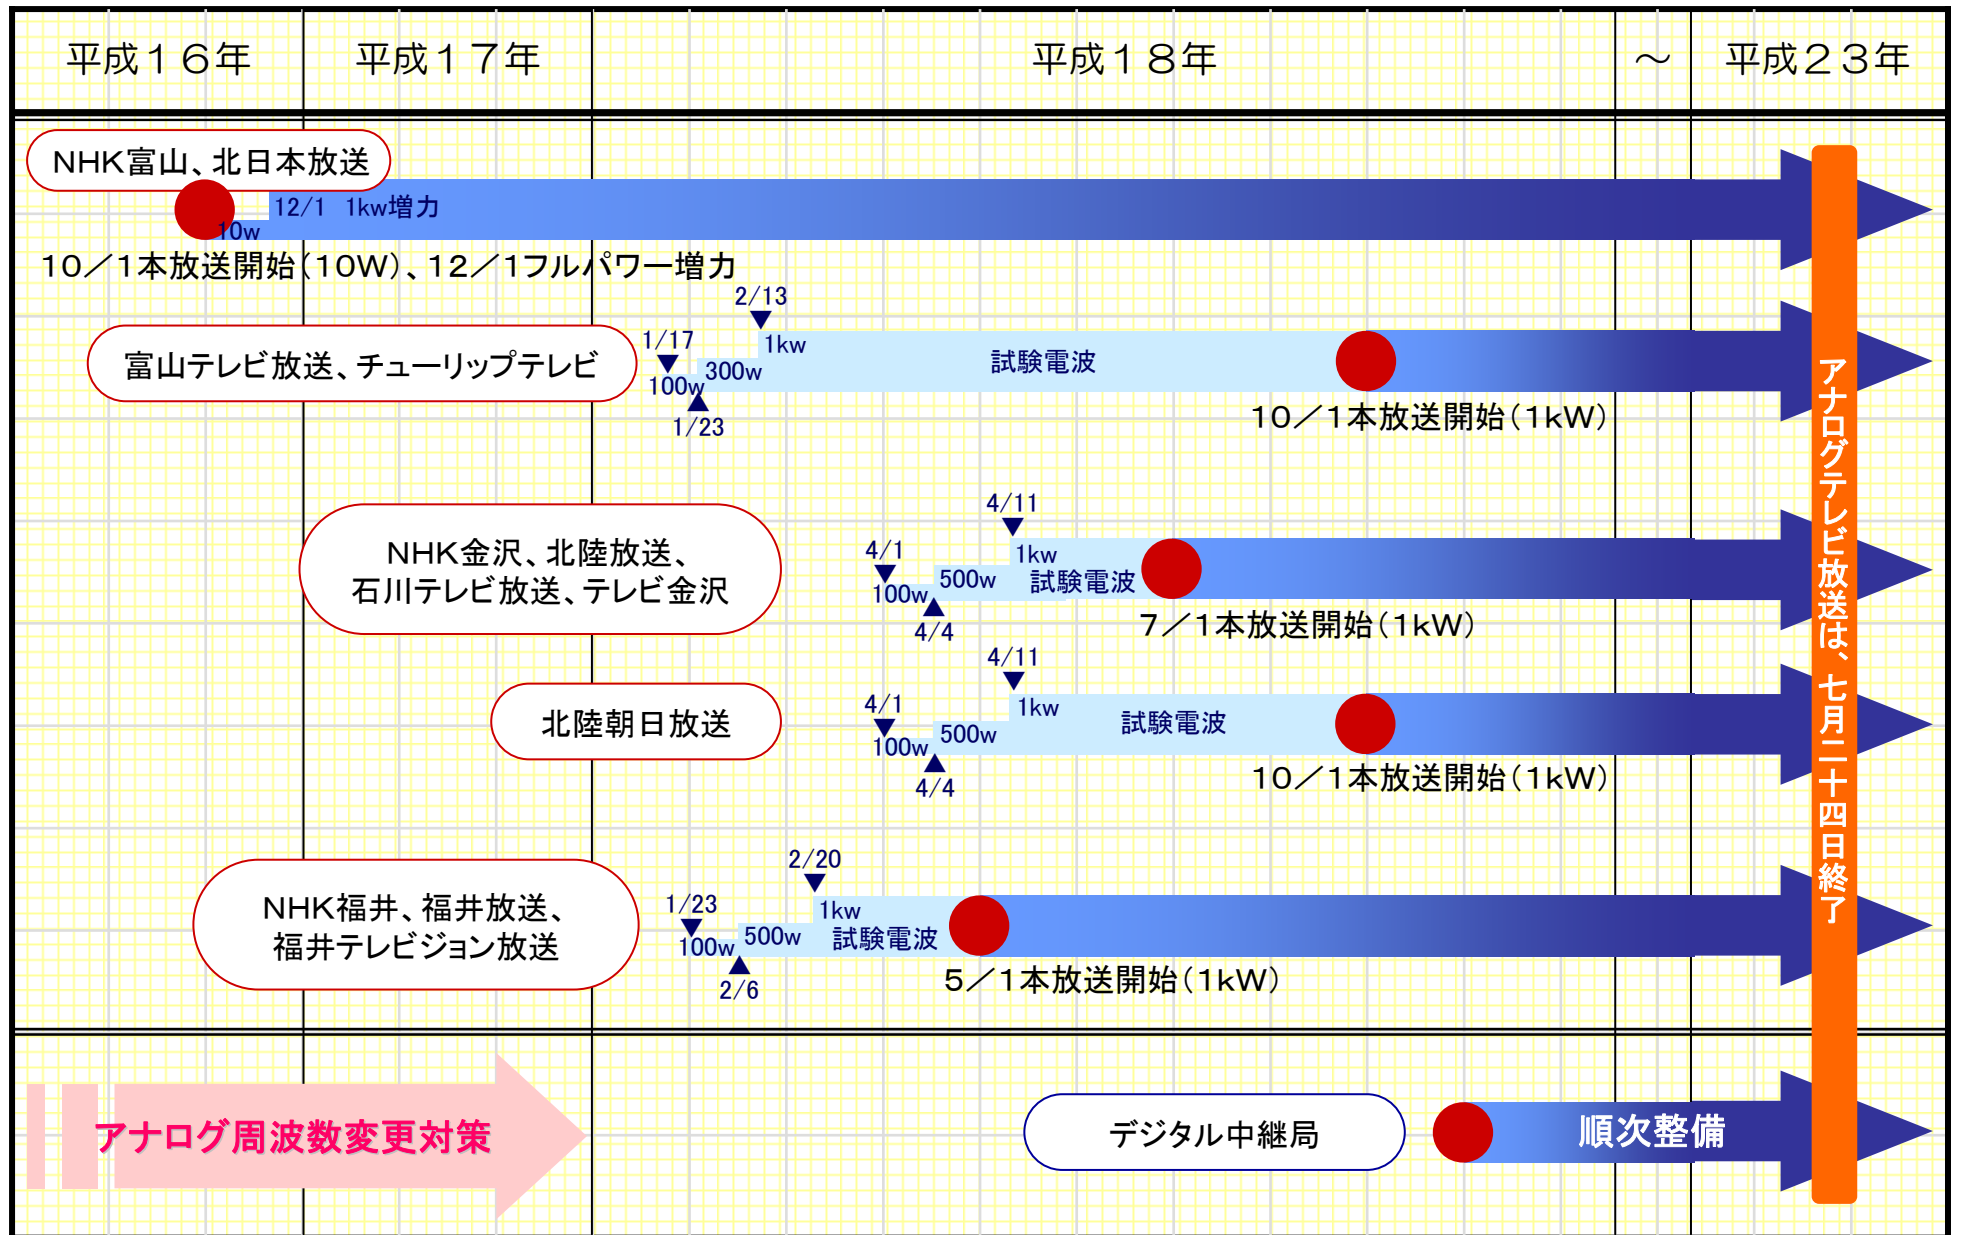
平成１６年　平成１７年　平成１８年　～　平成２３年

NHK富山、北日本放送
12/1　1kw増力
10w
10／1本放送開始（10W）、12／1フルパワー増力

富山テレビ放送、チューリップテレビ
2/13
1/17
1kw
300w
100w
1/23
試験電波
10／1本放送開始（1kW）

NHK金沢、北陸放送、石川テレビ放送、テレビ金沢
4/11
4/1
1kw
500w
試験電波
100w
4/4
7／1本放送開始（1kW）

北陸朝日放送
4/11
4/1
1kw
500w
試験電波
100w
4/4
10／1本放送開始（1kW）

NHK福井、福井放送、福井テレビジョン放送
2/20
1/23
1kw
500w
試験電波
100w
2/6
5／1本放送開始（1kW）

アナログテレビ放送は、七月二十四日終了

アナログ周波数変更対策
デジタル中継局
順次整備